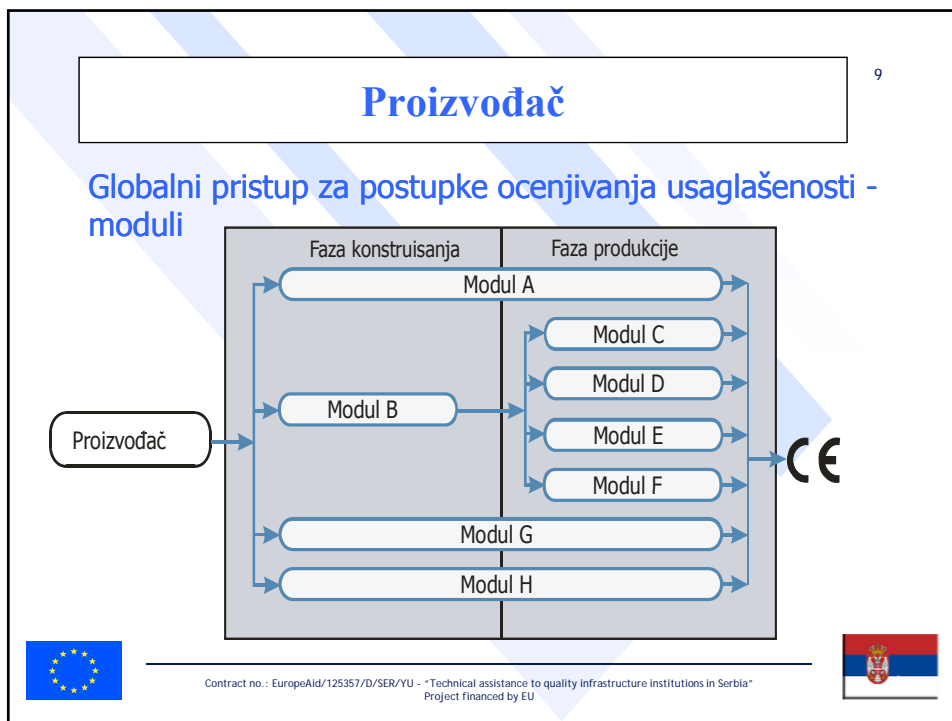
Proizvođač

9

Globalni pristup za postupke ocenjivanja usaglašenosti - moduli

Faza konstruisanja

Faza produkcije

Modul A

Modul C

Modul D

Modul B

Modul E

Proizvođač

CE

Modul F

Modul G

Modul H

Contract no.: EuropeAid/125357/D/SER/YU - "Technical assistance to quality infrastructure institutions in Serbia"
Project financed by EU